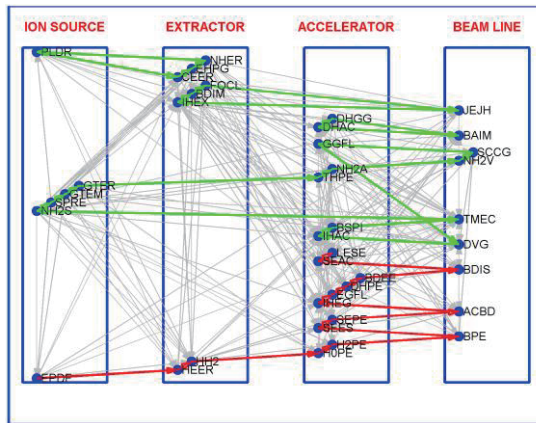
ION SOURCE
EXTRACTOR
ACCELERATOR
BEAM LINE

PLDR
NHER
EHPG
CEER
ECCL
BDIM
IHEX

GTER
STEM
SPRE
NH2S

EPDP

HH2
HEER

DHGG
DHAC
GGFL
NH2A
IHPE
BSPI
IHAC
LESE
SEAC
BDEE
EEHPE
ECGL
IHEG
SEPE
SEES
H2PE
H0PE

JEJH
BAIM
SCCG
NH2V
TMEC
DVG
BDIS
ACBD
BPE